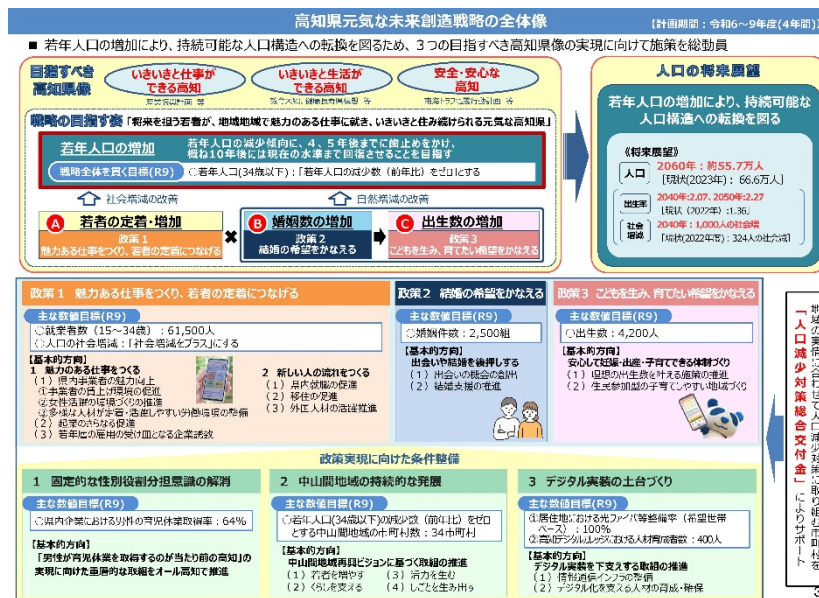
高知県元気な未来創造戦略の全体像

【計画期間：令和6～9年度(4年間)】

■ 若年人口の増加により、持続可能な人口構造への転換を図るため、３つの目指すべき高知県像の実現に向けて施策を総動員

目指すべき高知県像

いきいきと仕事ができる高知

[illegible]

いきいきと生活ができる高知

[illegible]

安全・安心な高知

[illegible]

戦略の目指す姿 「将来を担う若者が、地域地域で魅力のある仕事に就き、いきいきと住み続けられる元気な高知県」

若年人口の増加

若年人口の減少傾向に、４、５年後までに歯止めをかけ、概ね10年後には現在の水準まで回復させることを目指す

戦略全体を貫く目標(R9)

○若年人口(34歳以下)：「若年人口の減少数（前年比）を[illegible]にする」

社会增減の改善

自然增減の改善

A 若者の定着・増加

政策１ 魅力ある仕事をつくり、若者の定着につなげる

B 婚姻数の増加

政策２ 結婚の希望をかなえる

C 出生数の増加

政策３ こどもを生み、育てたい希望をかなえる

人口の将来展望

若年人口の増加により、持続可能な人口構造への転換を図る

《将来展望》

人口

2060年：約55.7万人

[現状(2023年)：66.6万人]

出生率

2040年:2.07、2050年:2.27

[現状(2022年)：1.36]

社会増減

2040年：1,000人の社会増

[現状(2022年)：324人の社会減]

政策１ 魅力ある仕事をつくり、若者の定着につなげる

主な数値目標(R9)

○就業者数（15～34歳）：61,500人

○人口の社会増減：「社会増減をプラス」にする

【基本的方向】

1 魅力のある仕事をつくる

（1）県内事業者の魅力向上

①事業者の労上げ環境の整備

②女性活躍の場づくりの推進

③多様な人材が定着・活躍しやすい労働環境の整備

（2）起業のさらなる促進

（3）若年世の雇用の受け皿となる企業誘致

2 新しい人の流れをつくる

（1）県内就職の促進

（2）移住の促進

（3）外国人材の確保推進

政策２ 結婚の希望をかなえる

主な数値目標(R9)

○婚姻件数：2,500組

【基本的方向】

出会いや結婚を後押しする

（1）出会いの機会の創出

（2）結婚支援の推進

政策３ こどもを生み、育てたい希望をかなえる

主な数値目標(R9)

○出生数：4,200人

【基本的方向】

安心して妊娠・出産・子育てできる体制づくり

（1）理想の出生数を叶える施策の推進

（2）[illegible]の子育てしやすい地域づくり

政策実現に向けた条件整備

1 固定的な性別役割分担意識の解消

主な数値目標(R9)

○県内企業における男性の育児休業取得率：64%

【基本的方向】

「男性が育児休業を取得するのが当たり前の高知」の実現に向けた重層的な取組をオール高知で推進

2 中山間地域の持続的な発展

主な数値目標(R9)

○若年人口(34歳以下)の減少数（前年比）をゼロとする中山間地域の市町村数：34市町村

【基本的方向】

中山間地域再興ビジョンに基づく取組の推進

（1）若者を増やす （3）活力を生む

（2）くらしを支える （4）しごとを生み出す

3 デジタル実装の土台づくり

主な数値目標(R9)

①居住地における光ファイバ等整備率（希望世帯ベース）：100%

②高知デジタルカレッジにおける人材育成数：400人

【基本的方向】

デジタル実装を下支えする取組の推進

（1）情報通信インフラの整備

（2）デジタル化を支える人材の育成・確保

「人口減少対策総合交付金」によりサポート

3